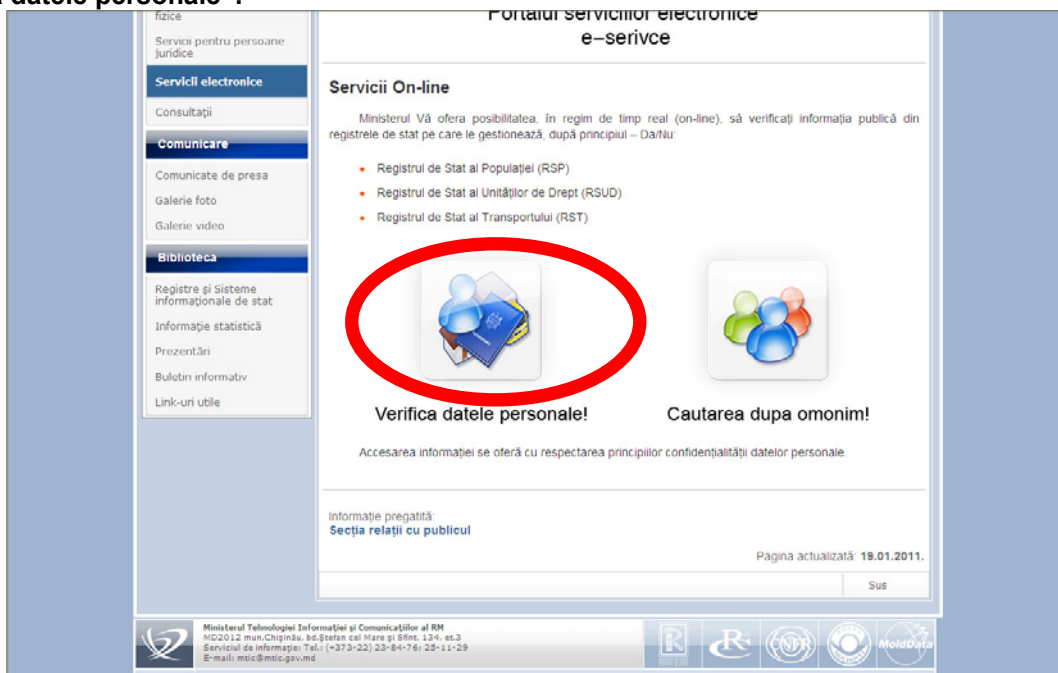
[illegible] datele personale"!

fizice

Servicii pentru persoane juridice

Servicii electronice

Consultaţii

Comunicare

Comunicate de presa

Galerie foto

Galerie video

Biblioteca

Registre şi Sisteme informaţionale de stat

Informaţie statistică

Prezentări

Buletin informativ

Link-uri utile

Portalul serviciilor electronice
e–serivce

Servicii On-line

Ministerul Vă ofera posibilitatea, în regim de timp real (on-line), să verificaţi informaţia publică din registrele de stat pe care le gestionează, după principiul – Da/Nu:

• Registrul de Stat al Populaţiei (RSP)
• Registrul de Stat al Unităţilor de Drept (RSUD)
• Registrul de Stat al Transportului (RST)

Verifica datele personale!

Cautarea dupa omonim!

Accesarea informaţiei se oferă cu respectarea principiilor confidenţialităţii datelor personale.

Informaţie pregatită:
Secţia relaţii cu publicul

Pagina actualizată: 19.01.2011.

Sus

Ministerul Tehnologiei Informaţiei şi Comunicaţiilor al RM
MD2012 mun.Chişinău, bd.Ştefan cel Mare şi Sfînt. 134, et.3
Serviciul de informaţie: Tel.: (+373-22) 23-84-76; 25-11-29
E-mail: mtic@mtic.gov.md

MoldData